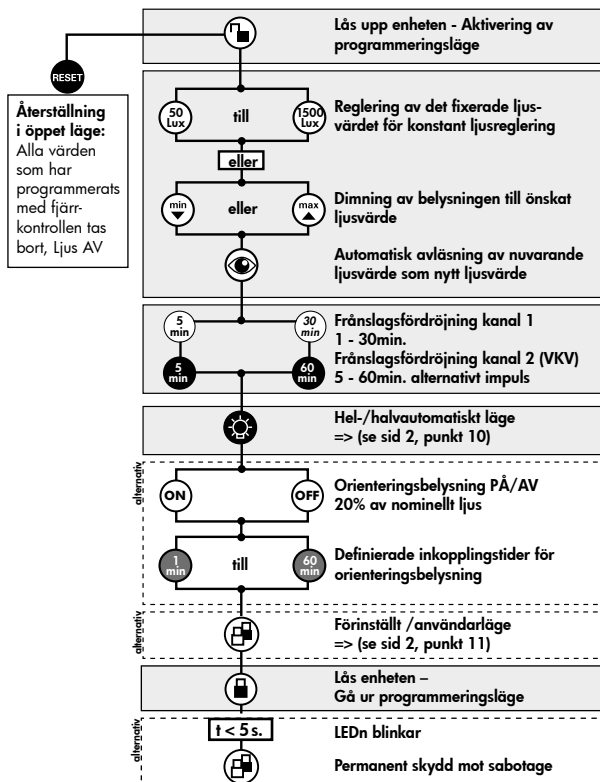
Lås upp enheten - Aktivering av programmeringsläge

RESET

Återställning i öppet läge: Alla värden som har programmerats med fjärrkontrollen tas bort, Ljus AV

50 Lux till 1500 Lux

Reglering av det fixerade ljusvärdet för konstant ljusreglering

eller

min eller max

Dimning av belysningen till önskat ljusvärde

Automatisk avläsning av nuvarande ljusvärde som nytt ljusvärde

5 min 30 min

Frånslagsfördröjning kanal 1 1 - 30min.

5 min 60 min

Frånslagsfördröjning kanal 2 (VKV) 5 - 60min. alternativt impuls

Hel-/halvautomatiskt läge => (se sid 2, punkt 10)

alternativ

ON OFF

Orienteringsbelysning PÅ/AV 20% av nominellt ljus

1 min till 60 min

Definierade inkopplingstider för orienteringsbelysning

alternativ

Förinställt /användarläge => (se sid 2, punkt 11)

Lås enheten – Gå ur programmeringsläge

alternativ

t < 5 s.

LEDn blinkar

Permanent skydd mot sabotage